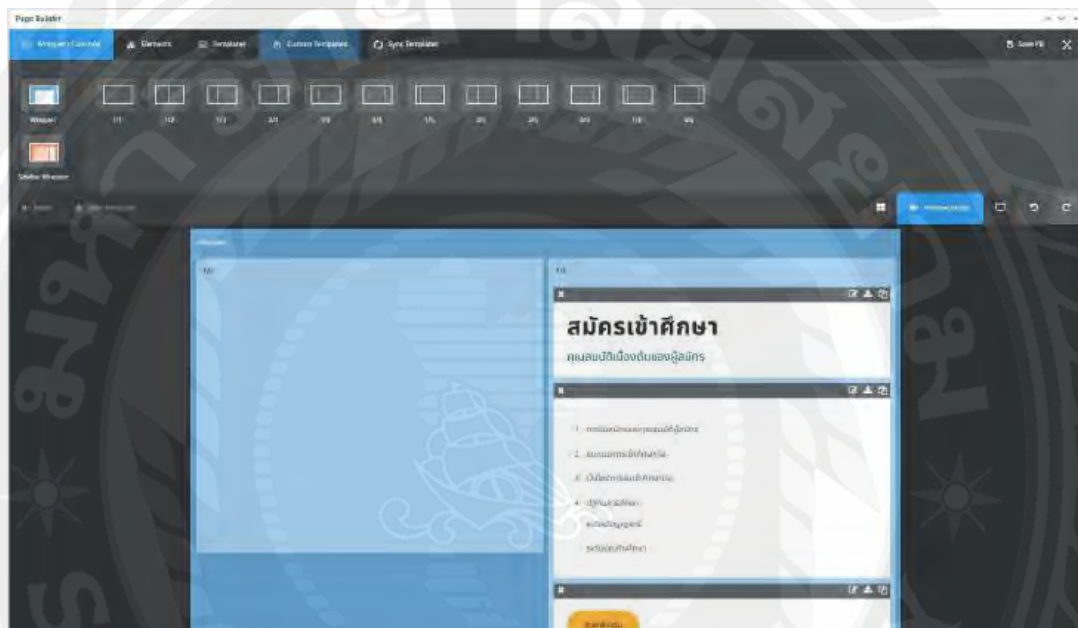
Page Builder

Wrapper Columns
Elements
Templates
Custom Templates
Sync Templates
Save PB

Wrapper
1/1
1/2
1/3
2/3
1/4
3/4
1/5
2/5
3/5
4/5
1/6
5/6

Sidebar Wrapper

Wrapper
1/2
1/2

สมัครเข้าศึกษา
คุณสมบัติเบื้องต้นของผู้สมัคร

1. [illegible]
2. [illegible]
3. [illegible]
4. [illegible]
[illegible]
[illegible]